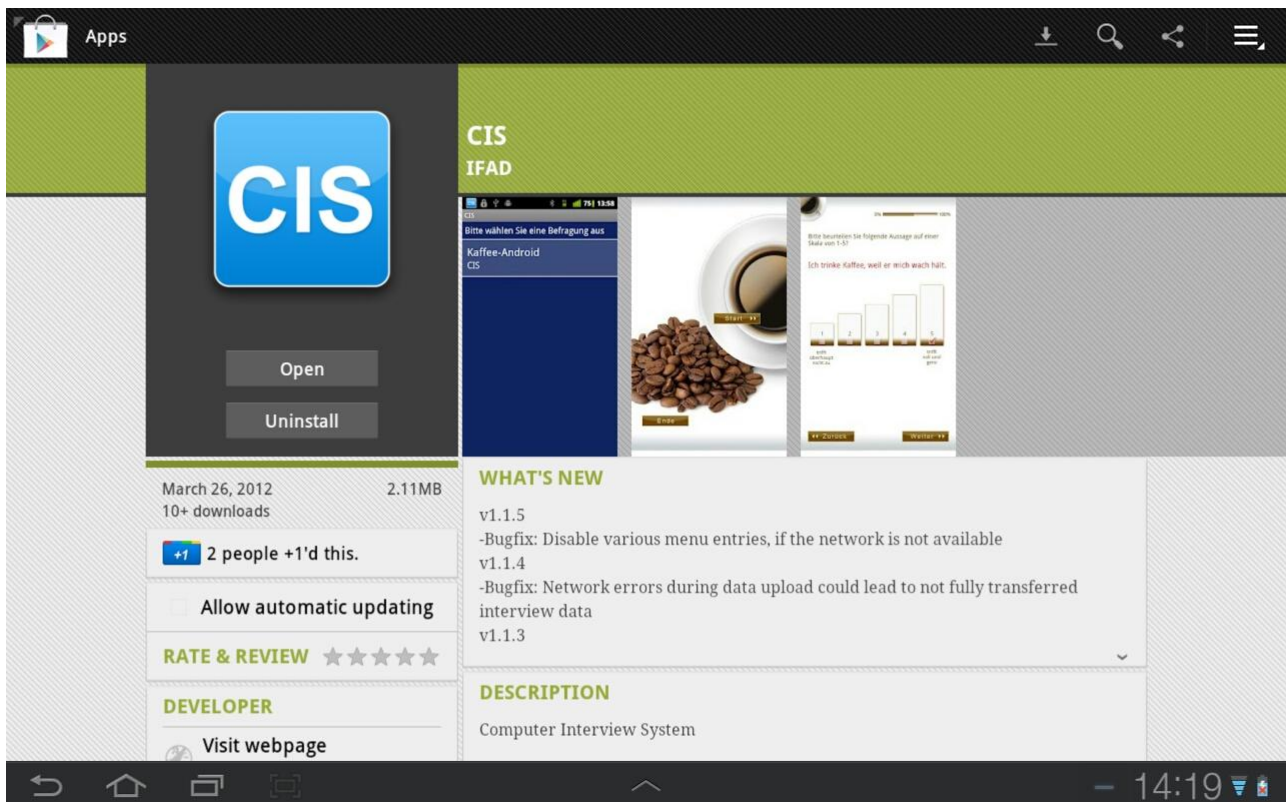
Apps

CIS

CIS
IFAD

75% 13:58
CIS
Bitte wählen Sie eine Befragung aus
Kaffee-Android
CIS

Start
Ende

Bitte beurteilen Sie folgende Aussage auf einer Skala von 1-5!
Ich trinke Kaffee, weil er mich wach hält.
1 2 3 4 5
Zurück
Weiter

Open
Uninstall

March 26, 2012 2.11MB
10+ downloads

+1 2 people +1'd this.

Allow automatic updating

RATE & REVIEW

DEVELOPER
Visit webpage

WHAT'S NEW
v1.1.5
-Bugfix: Disable various menu entries, if the network is not available
v1.1.4
-Bugfix: Network errors during data upload could lead to not fully transferred interview data
v1.1.3

DESCRIPTION
Computer Interview System

14:19